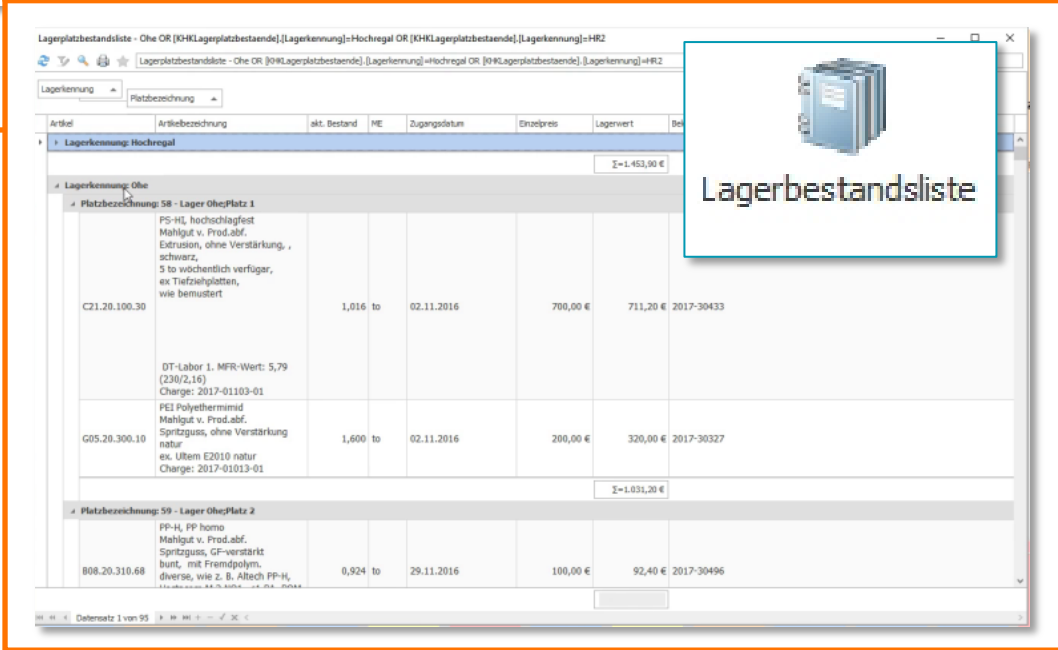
Lagerplatzbestandsliste - Ohe OR [KHKLagerplatzbestaende].[Lagerkennung]=Hochregal OR [KHKLagerplatzbestaende].[Lagerkennung]=HR2

Lagerplatzbestandsliste - Ohe OR [KHKLagerplatzbestaende].[Lagerkennung]=Hochregal OR [KHKLagerplatzbestaende].[Lagerkennung]=HR2

Lagerkennung

Platzbezeichnung

| Artikel | Artikelbezeichnung | akt. Bestand | ME | Zugangsdatum | Einzelpreis | Lagerwert | Be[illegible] |
|---|---|---|---|---|---|---|---|
| Lagerkennung: Hochregal | | | | | | | |
| | | | | | | Σ=1.453,90 € | |
| Lagerkennung: Ohe | | | | | | | |
| Platzbezeichnung: 58 - Lager Ohe;Platz 1 | | | | | | | |
| C21.20.100.30 | PS-HI, hochschlagfest Mahlgut v. Prod.abf. Extrusion, ohne Verstärkung, , schwarz, 5 to wöchentlich verfügar, ex Tiefziehplatten, wie bemustert DT-Labor 1. MFR-Wert: 5,79 (230/2,16) Charge: 2017-01103-01 | 1,016 | to | 02.11.2016 | 700,00 € | 711,20 € | 2017-30433 |
| G05.20.300.10 | PEI Polyethermimid Mahlgut v. Prod.abf. Spritzguss, ohne Verstärkung natur ex. Ultem E2010 natur Charge: 2017-01013-01 | 1,600 | to | 02.11.2016 | 200,00 € | 320,00 € | 2017-30327 |
| | | | | | | Σ=1.031,20 € | |
| Platzbezeichnung: 59 - Lager Ohe;Platz 2 | | | | | | | |
| B08.20.310.68 | PP-H, PP homo Mahlgut v. Prod.abf. Spritzguss, GF-verstärkt bunt, mit Fremdpolym. diverse, wie z. B. Altech PP-H, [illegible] | 0,924 | to | 29.11.2016 | 100,00 € | 92,40 € | 2017-30496 |

Datensatz 1 von 95

Lagerbestandsliste